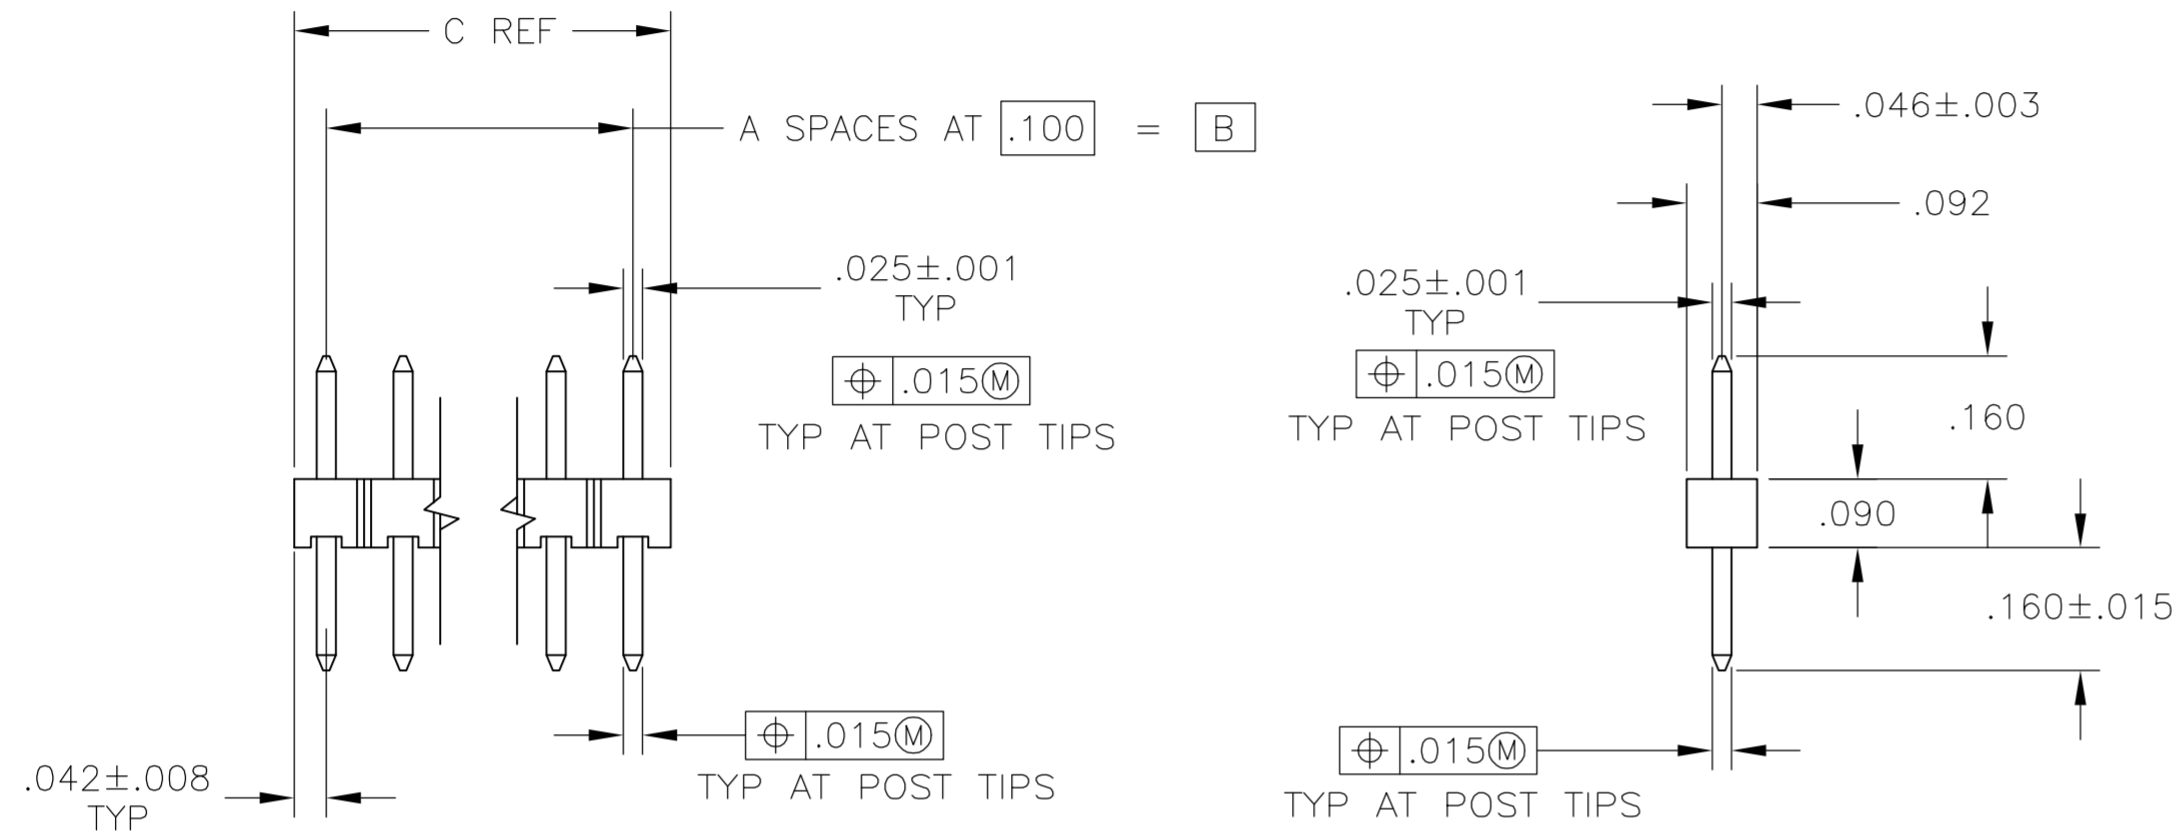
C REF

A SPACES AT .100 = B

.025±.001
TYP

⌖ .015Ⓜ
TYP AT POST TIPS

⌖ .015Ⓜ
TYP AT POST TIPS

.042±.008
TYP

.046±.003

.092

.025±.001
TYP

⌖ .015Ⓜ
TYP AT POST TIPS

.160

.090

.160±.015

⌖ .015Ⓜ
TYP AT POST TIPS